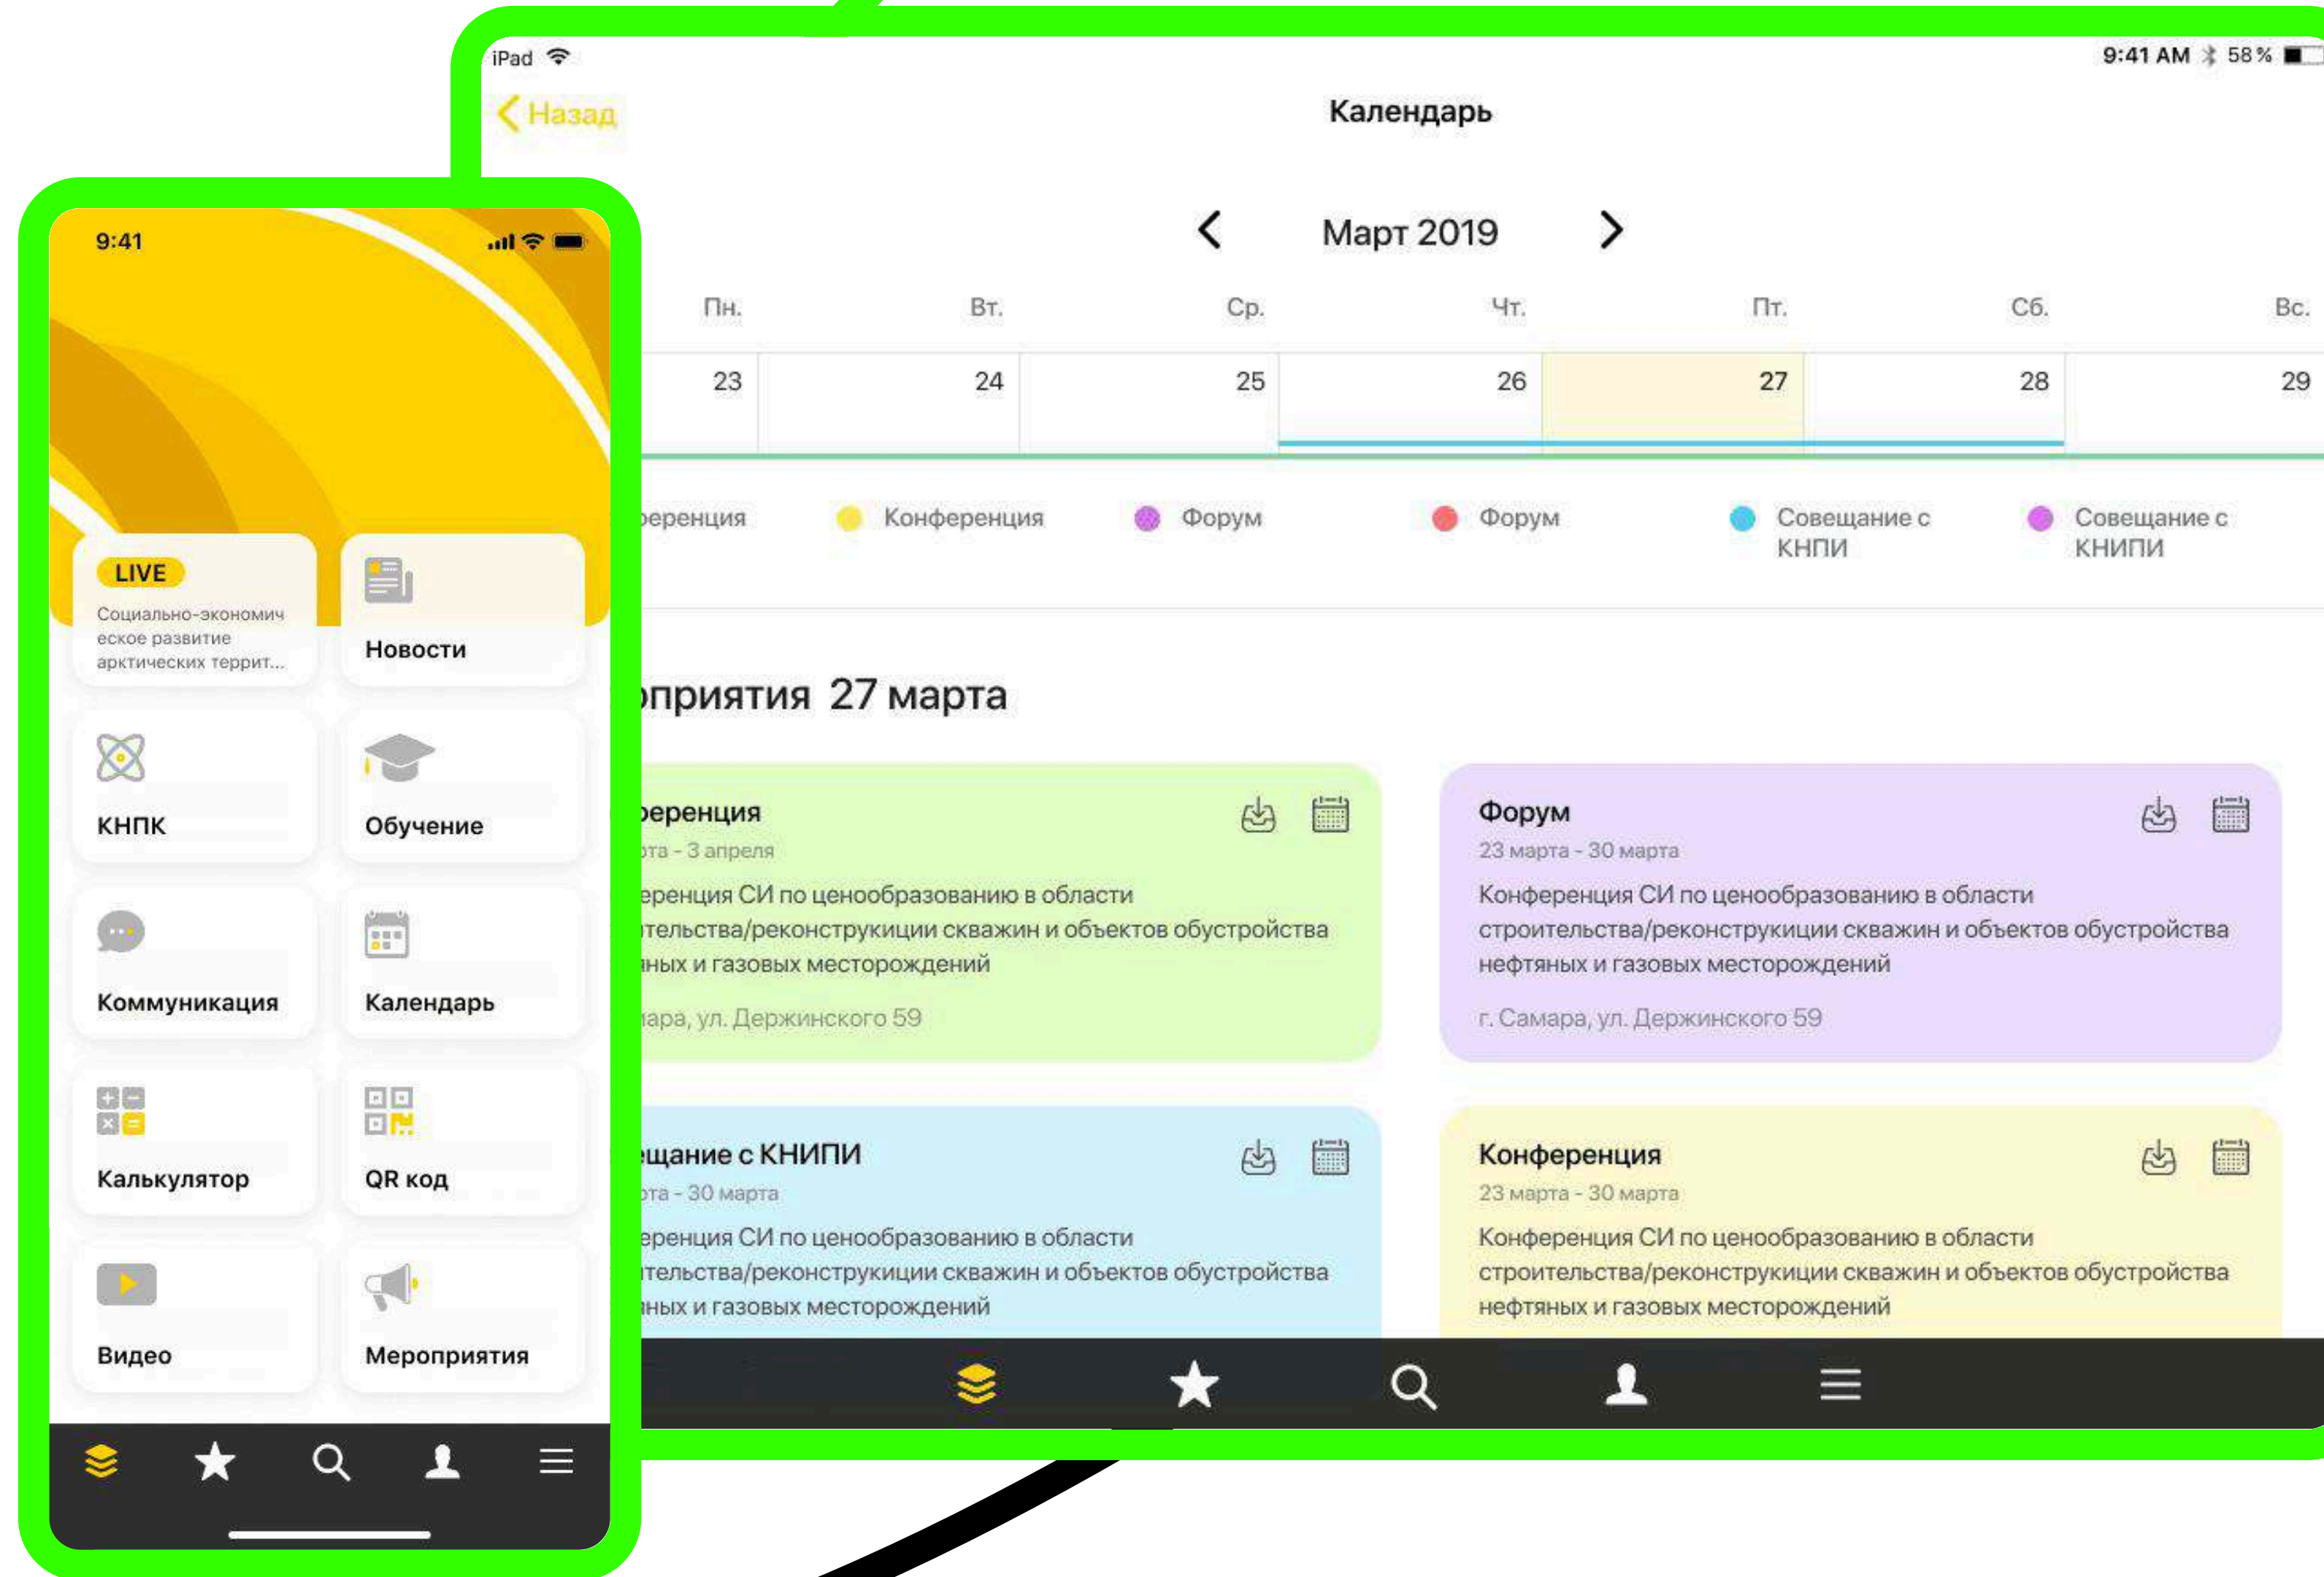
9:41

LIVE
Социально-экономическое развитие арктических террит...

Новости

КНПК

Обучение

Коммуникация

Календарь

Калькулятор

QR код

Видео

Мероприятия

iPad

9:41 AM 58 %

Назад

Календарь

Март 2019

| Пн. | Вт. | Ср. | Чт. | Пт. | Сб. | Вс. |
|---|---|---|---|---|---|---|
| 23 | 24 | 25 | 26 | 27 | 28 | 29 |

ференция
Конференция
Форум
Форум
Совещание с КНПИ
Совещание с КНИПИ

оприятия 27 марта

ференция
рта - 3 апреля
ференция СИ по ценообразованию в области тельства/реконструкции скважин и объектов обустройства яных и газовых месторождений
ара, ул. Держинского 59

Форум
23 марта - 30 марта
Конференция СИ по ценообразованию в области строительства/реконструкции скважин и объектов обустройства нефтяных и газовых месторождений
г. Самара, ул. Держинского 59

щание с КНИПИ
рта - 30 марта
ференция СИ по ценообразованию в области тельства/реконструкции скважин и объектов обустройства яных и газовых месторождений

Конференция
23 марта - 30 марта
Конференция СИ по ценообразованию в области строительства/реконструкции скважин и объектов обустройства нефтяных и газовых месторождений